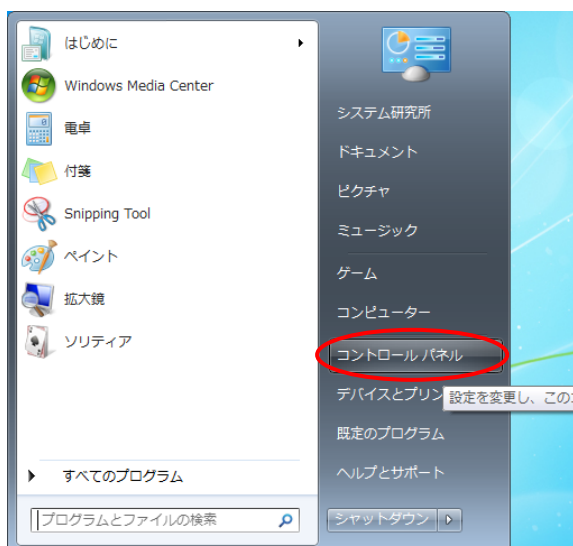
はじめに
Windows Media Center
電卓
付箋
Snipping Tool
ペイント
拡大鏡
ソリティア
すべてのプログラム
プログラムとファイルの検索

システム研究所
ドキュメント
ピクチャ
ミュージック
ゲーム
コンピューター
コントロール パネル
デバイスとプリン
設定を変更し、この
既定のプログラム
ヘルプとサポート
シャットダウン